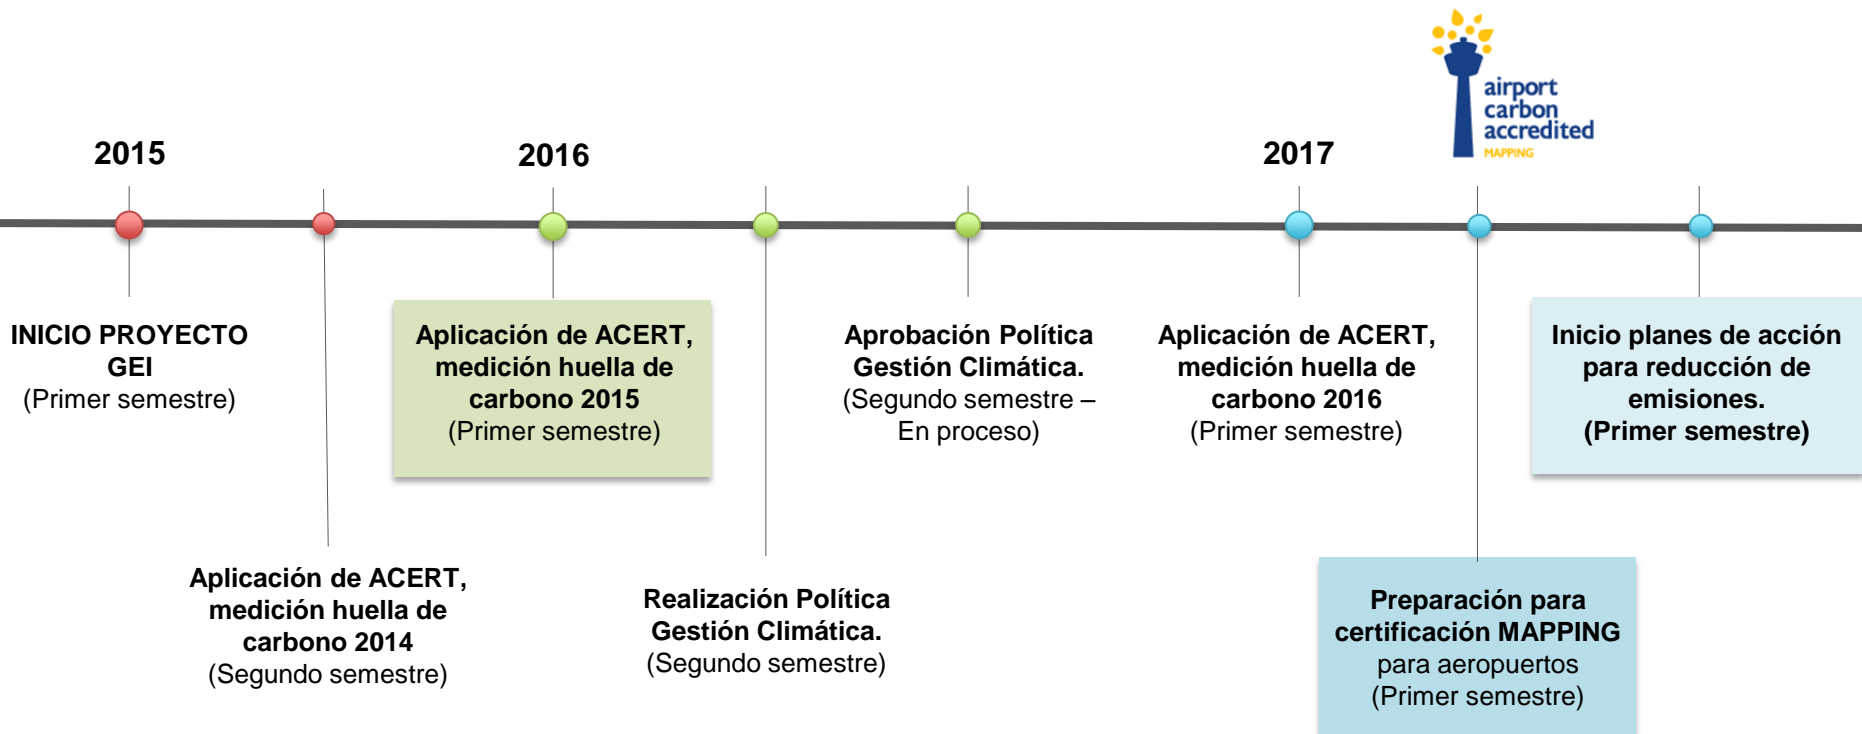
airport carbon accredited
MAPPING

2015

2016

2017

INICIO PROYECTO GEI
(Primer semestre)

Aplicación de ACERT, medición huella de carbono 2014
(Segundo semestre)

Aplicación de ACERT, medición huella de carbono 2015
(Primer semestre)

Realización Política Gestión Climática.
(Segundo semestre)

Aprobación Política Gestión Climática.
(Segundo semestre – En proceso)

Aplicación de ACERT, medición huella de carbono 2016
(Primer semestre)

Preparación para certificación MAPPING para aeropuertos
(Primer semestre)

Inicio planes de acción para reducción de emisiones.
(Primer semestre)